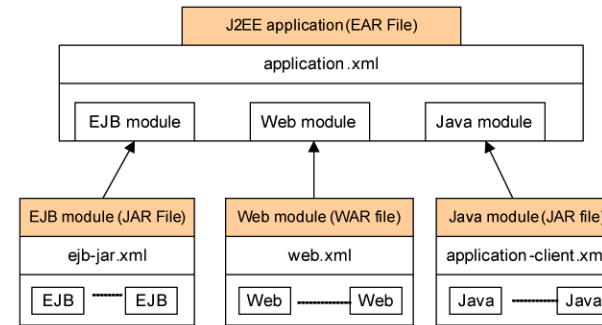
J2EE application (EAR File)

application .xml

EJB module

Web module

Java module

EJB module (JAR File)

ejb-jar.xml

EJB

EJB

Web module (WAR file)

web.xml

Web

Web

Java module (JAR file

application-client.xm

Java

Java